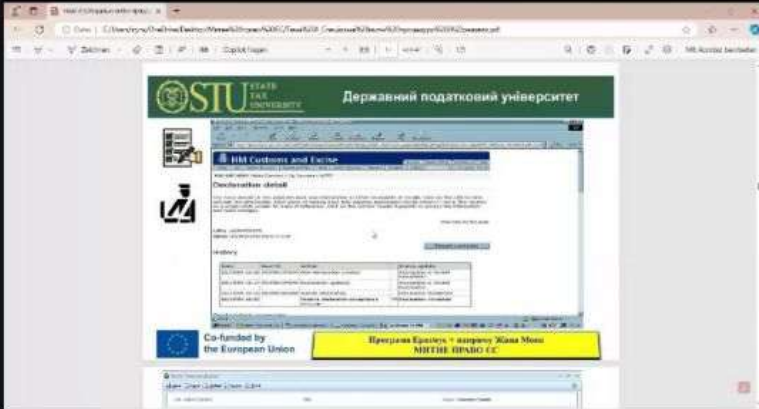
STU STATE TAX UNIVERSITY

Державний податковий університет

HM Customs and Excise

Declaration detail

History

Co-funded by the European Union

Програма Еразмус + напряму Жана Моне МИТНЕ ПРАВО ЄС

Zeichnen

Copilot fragen

Alle Aktionen beenden